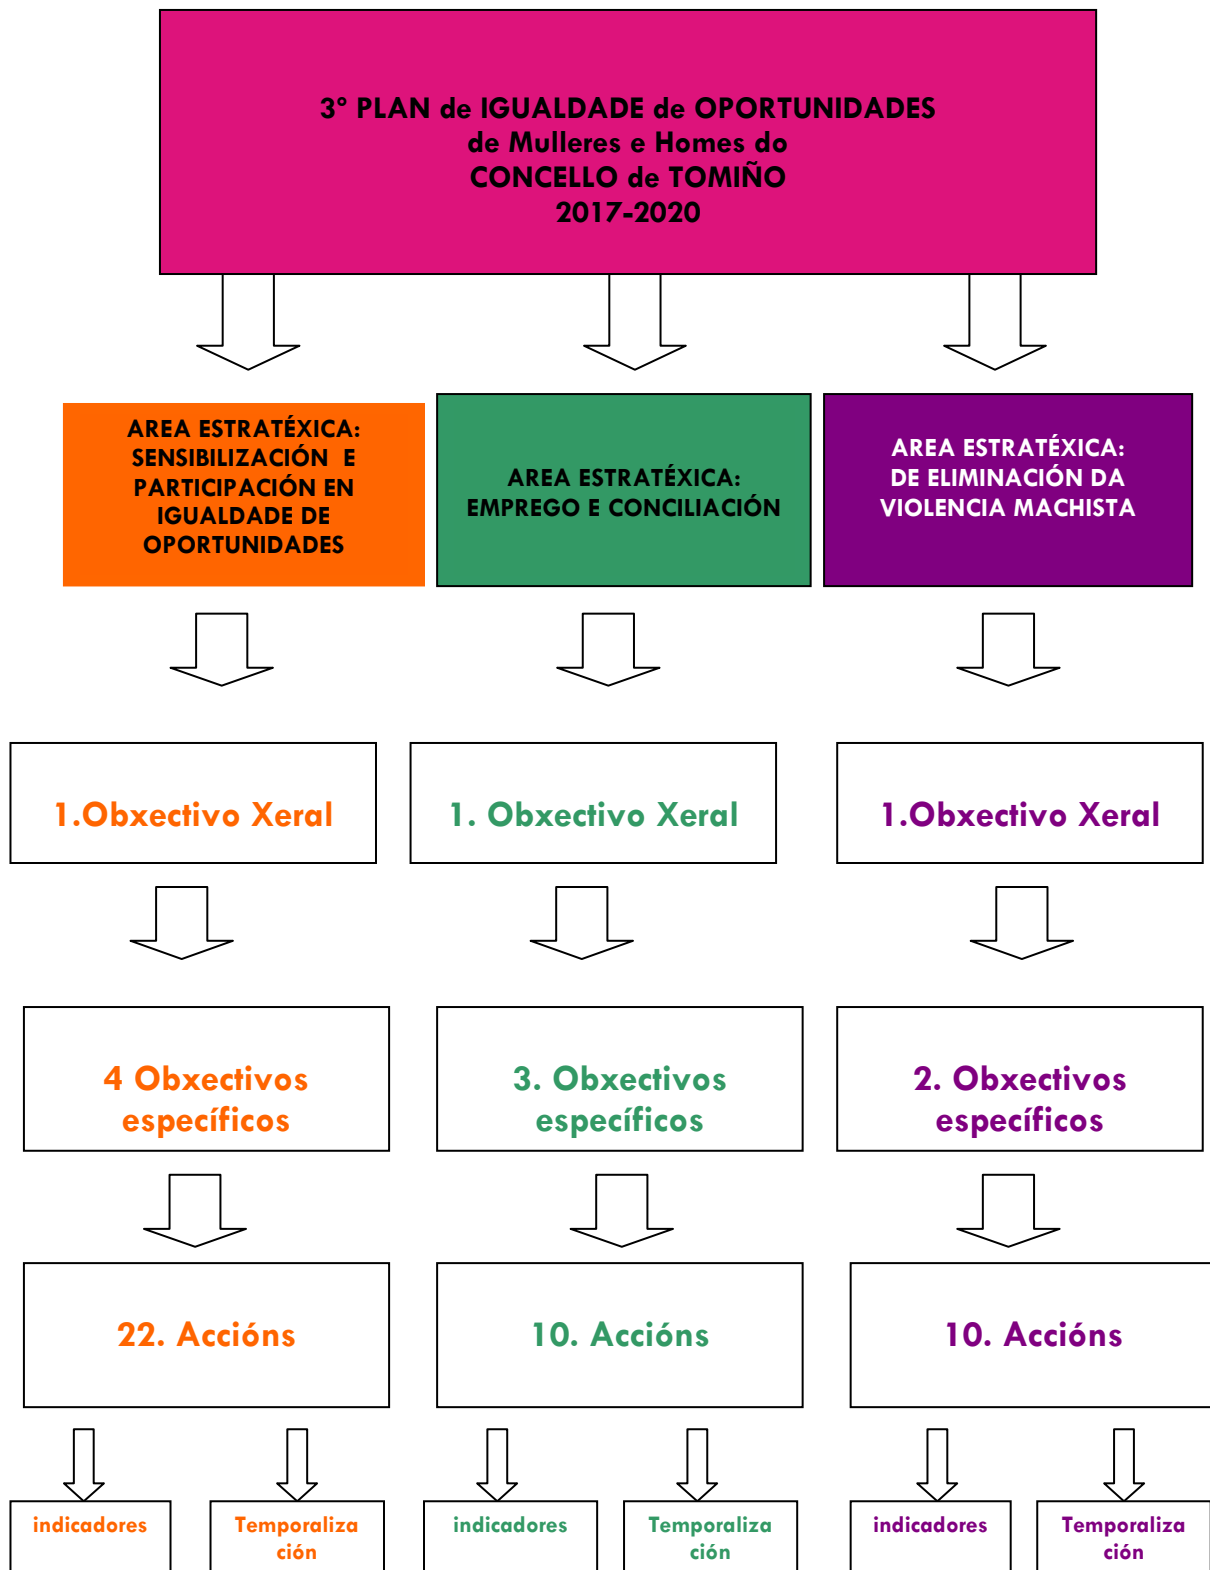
3º PLAN de IGUALDADE de OPORTUNIDADES
de Mulleres e Homes do
CONCELLO de TOMIÑO
2017-2020

AREA ESTRATÉXICA: SENSIBILIZACIÓN E PARTICIPACIÓN EN IGUALDADE DE OPORTUNIDADES

AREA ESTRATÉXICA: EMPREGO E CONCILIACIÓN

AREA ESTRATÉXICA: DE ELIMINACIÓN DA VIOLENCIA MACHISTA

1.Obxectivo Xeral

1. Obxectivo Xeral

1.Obxectivo Xeral

4 Obxectivos específicos

3. Obxectivos específicos

2. Obxectivos específicos

22. Accións

10. Accións

10. Accións

indicadores

Temporalización

indicadores

Temporalización

indicadores

Temporalización